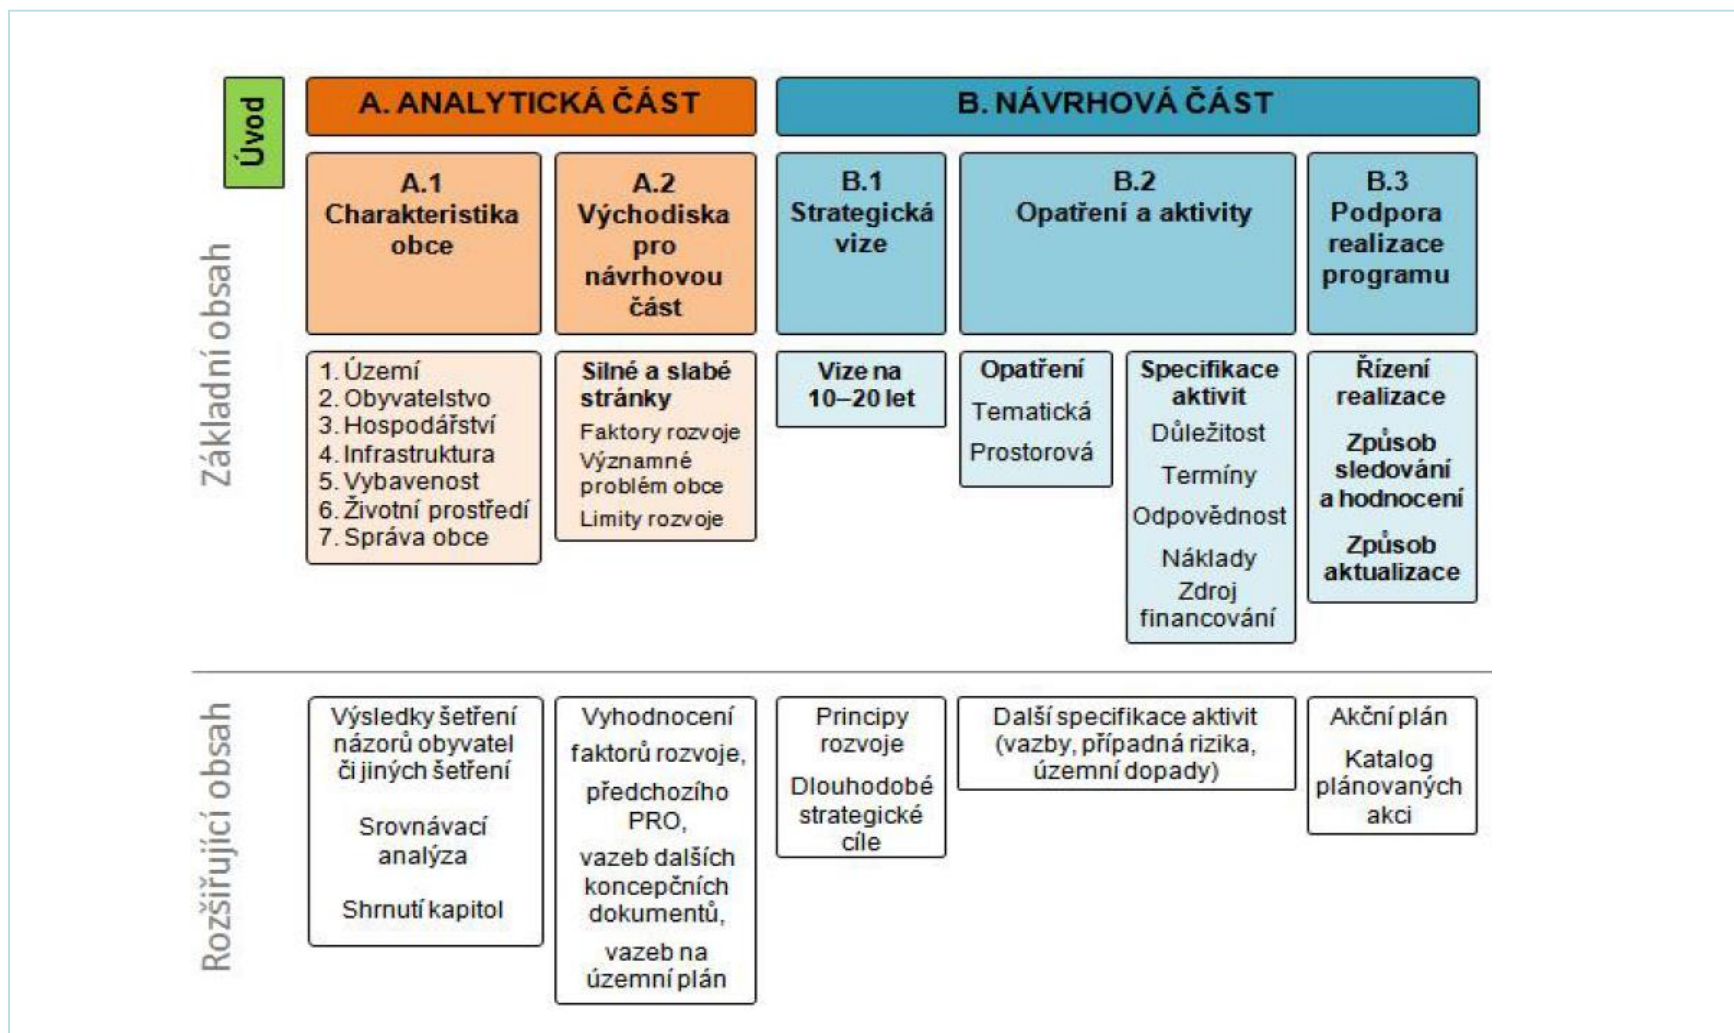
Úvod

A. ANALYTICKÁ ČÁST

B. NÁVRHOVÁ ČÁST

Základní obsah

A.1 Charakteristika obce

A.2 Východiska pro návrhovou část

B.1 Strategická vize

B.2 Opatření a aktivity

B.3 Podpora realizace programu

1. Území
2. Obyvatelstvo
3. Hospodářství
4. Infrastruktura
5. Vybavenost
6. Životní prostředí
7. Správa obce

Silné a slabé stránky

Faktory rozvoje

Významné problém obce

Limity rozvoje

Vize na 10–20 let

Opatření

Tematická

Prostorová

Specifikace aktivit

Důležitost

Termíny

Odpovědnost

Náklady

Zdroj financování

Řízení realizace

Způsob sledování a hodnocení

Způsob aktualizace

Rozšiřující obsah

Výsledky šetření názorů obyvatel či jiných šetření

Srovnávací analýza

Shrnutí kapitol

Vyhodnocení faktorů rozvoje, předchozího PRO, vazeb dalších koncepčních dokumentů, vazeb na územní plán

Principy rozvoje

Dlouhodobé strategické cíle

Další specifikace aktivit (vazby, případná rizika, územní dopady)

Akční plán

Katalog plánovaných akcí